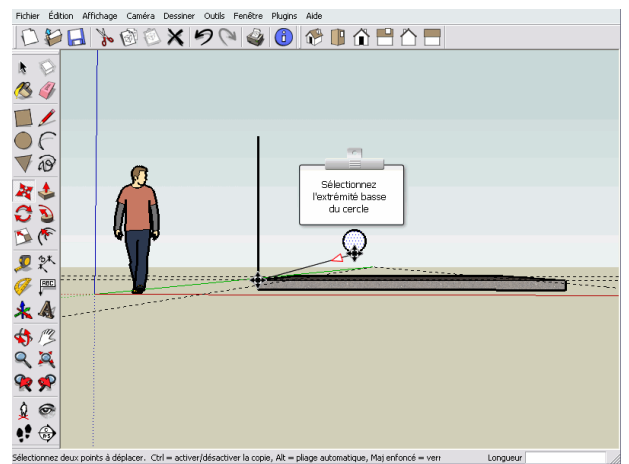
Fichier Édition Affichage Caméra Dessiner Outils Fenêtre Plugins Aide

Sélectionnez l'extrémité basse du cercle

Sélectionnez deux points à déplacer. Ctrl = activer/désactiver la copie, Alt = pliage automatique, Maj enfoncé = verr

Longueur